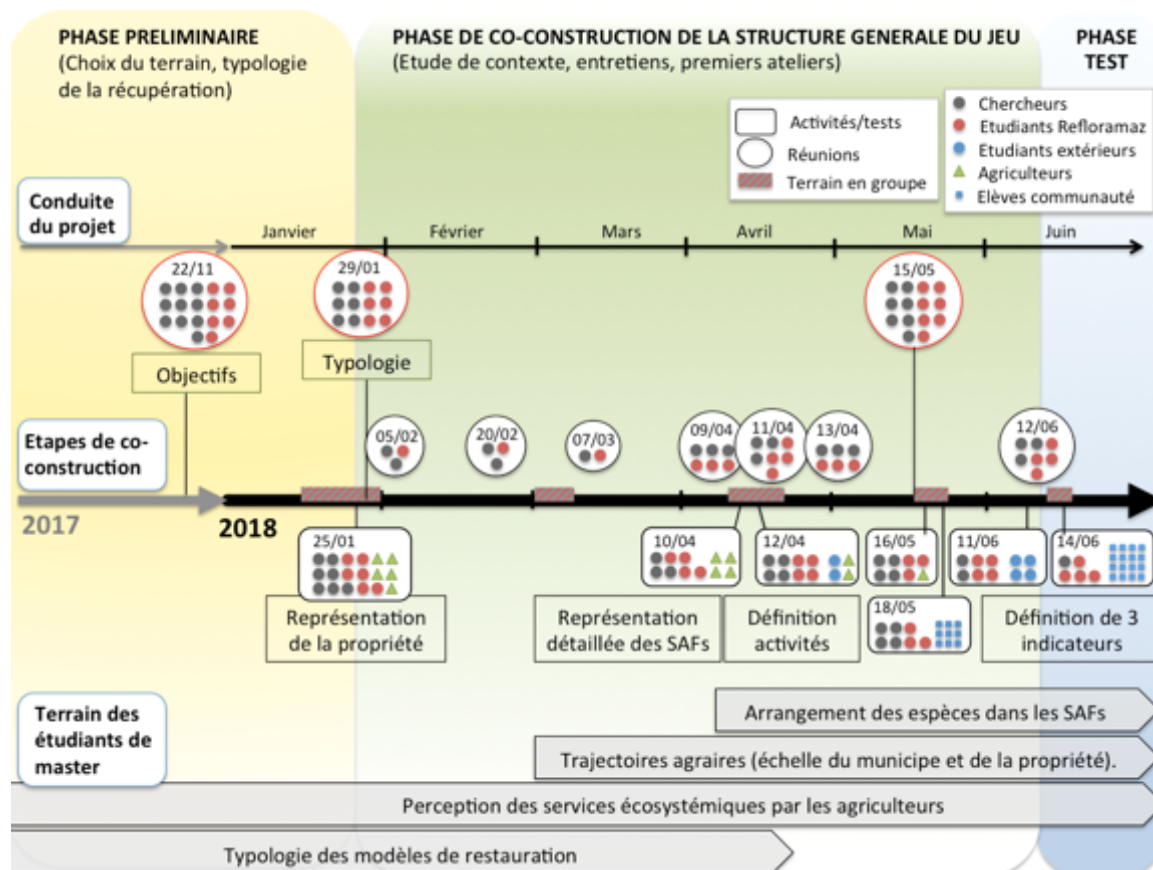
PHASE PRELIMINAIRE
(Choix du terrain, typologie de la récupération)

PHASE DE CO-CONSTRUCTION DE LA STRUCTURE GENERALE DU JEU
(Etude de contexte, entretiens, premiers ateliers)

PHASE TEST

Activités/tests
Réunions
Terrain en groupe

Chercheurs
Etudiants Refloramaz
Etudiants extérieurs
Agriculteurs
Elèves communauté

Conduite du projet

Janvier
Février
Mars
Avril
Mai
Juin

22/11
29/01
15/05

Objectifs
Typologie

Etapes de co-construction

05/02
20/02
07/03
09/04
11/04
13/04
12/06

2017
2018

25/01
10/04
12/04
16/05
11/06
14/06
18/05

Représentation de la propriété
Représentation détaillée des SAFs
Définition activités
Définition de 3 indicateurs

Terrain des étudiants de master

Arrangement des espèces dans les SAFs
Trajectoires agraires (échelle du municipe et de la propriété).
Perception des services écosystémiques par les agriculteurs
Typologie des modèles de restauration